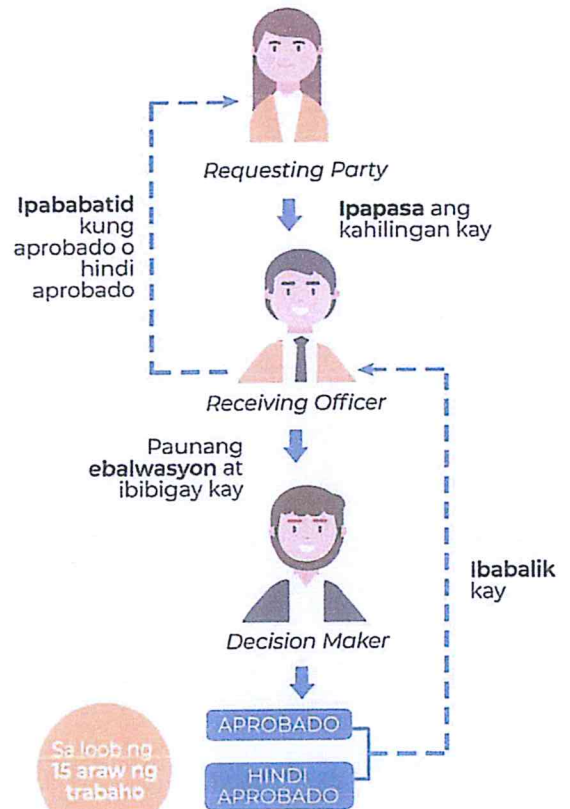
Requesting Party

Ipapasa ang kahilingan kay

Ipababatid kung aprobado o hindi aprobado

Receiving Officer

Paunang ebalwasyon at ibibigay kay

Ibabalik kay

Decision Maker

APROBADO

HINDI APROBADO

Sa loob ng 15 araw ng trabaho